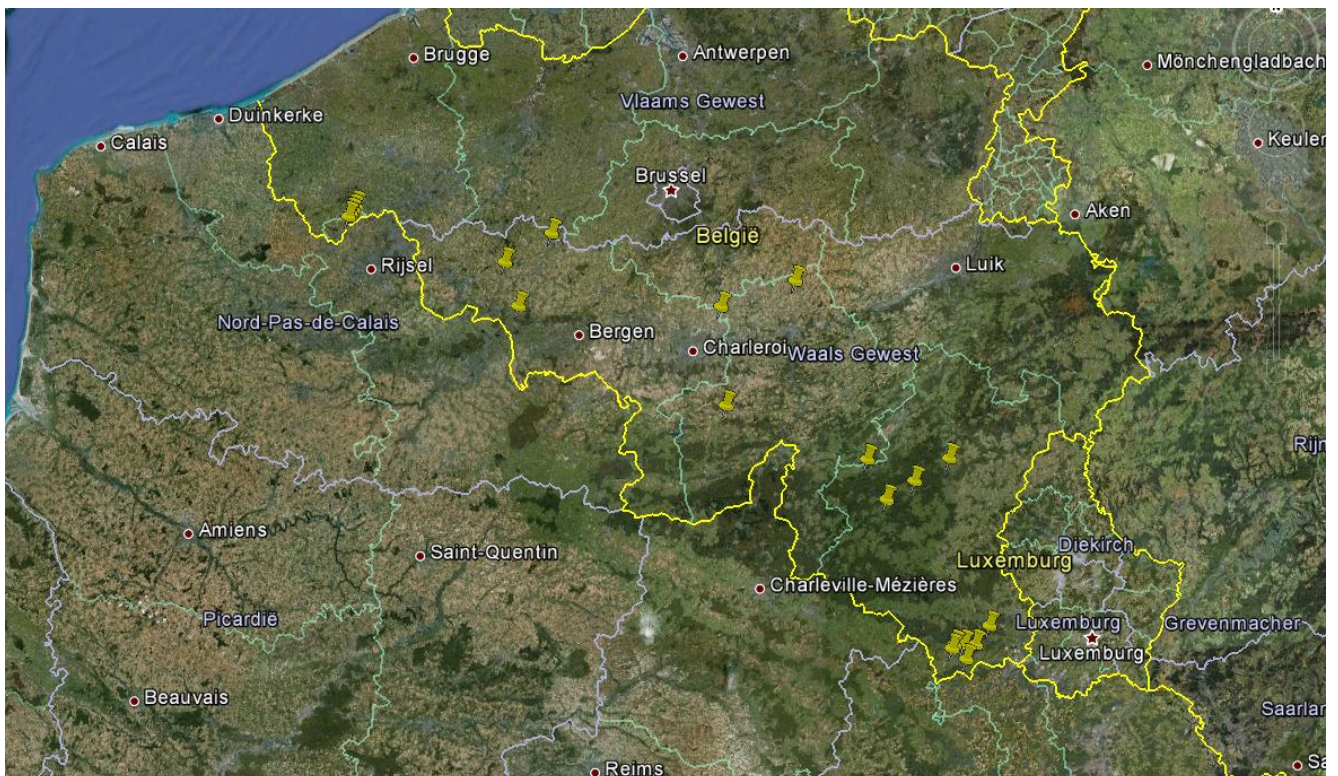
Brugge
Antwerpen
Mönchengladbach
Vlaams Gewest
Duinkerke
Calais
Keulen
Brussel
Aken
België
Rijsel
Luik
Nord-Pas-de-Calais
Bergen
Charleroi
Waals Gewest
Rijn
Amiens
Diekirch
Saint-Quentin
Luxemburg
Charleville-Mézières
Picardië
Luxemburg
Grevenmacher
Luxemburg
Beauvais
Saarlan
Reims
Sa